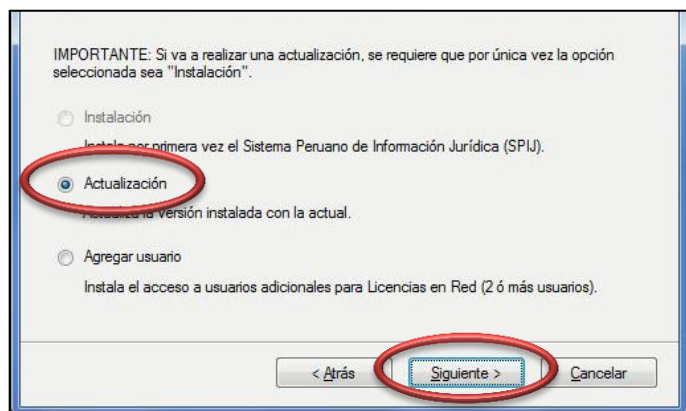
IMPORTANTE: Si va a realizar una actualización, se requiere que por única vez la opción seleccionada sea "Instalación".

Instalación

Instala por primera vez el Sistema Peruano de Información Jurídica (SPIJ).

Actualización

Actualiza la versión instalada con la actual.

Agregar usuario

Instala el acceso a usuarios adicionales para Licencias en Red (2 ó más usuarios).

< Atrás

Siguiente >

Cancelar